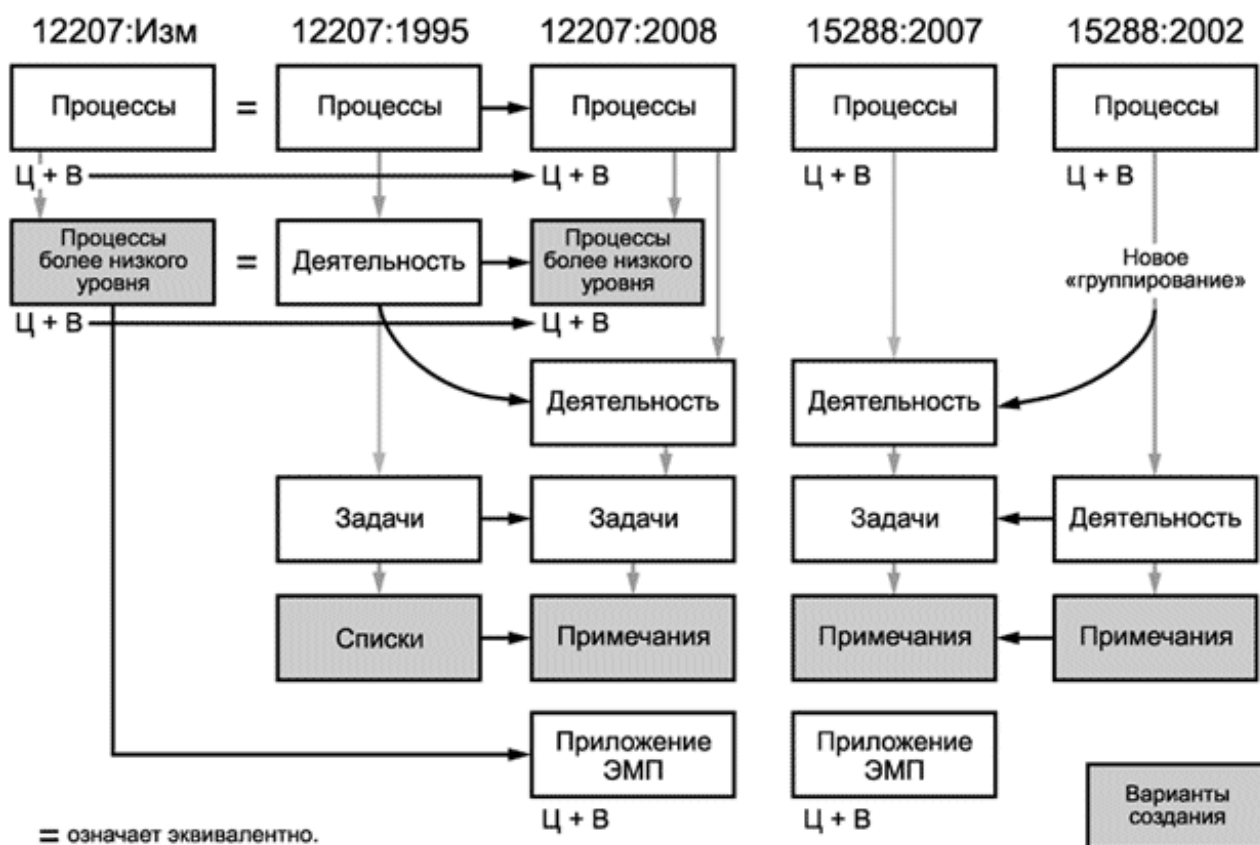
12207:Изм
12207:1995
12207:2008
15288:2007
15288:2002

Процессы = Процессы
Процессы
Процессы
Процессы

Ц + В
Ц + В
Ц + В
Ц + В

Процессы более низкого уровня = Деятельность
Процессы более низкого уровня
Новое «группирование»

Ц + В
Ц + В

Деятельность
Деятельность

Задачи
Задачи
Задачи
Деятельность

Списки
Примечания
Примечания
Примечания

Приложение ЭМП
Приложение ЭМП

Ц + В
Ц + В

Варианты создания

= означает эквивалентно.